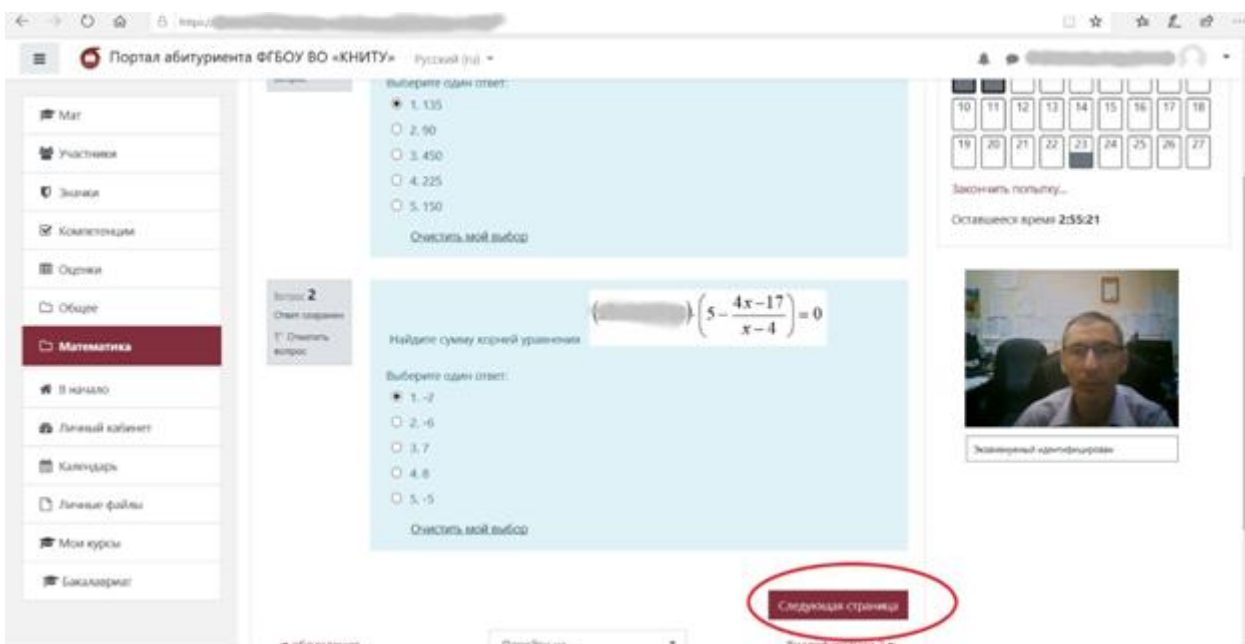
https://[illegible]

Портал абитуриента ФГБОУ ВО «КНИТУ» Русский (ru)

Мат
Участники
Значки
Компетенции
Оценки
Общее
Математика
В начало
Личный кабинет
Календарь
Личные файлы
Мои курсы
Бакалавриат

Выберите один ответ:
1. 135
2. 90
3. 450
4. 225
5. 150
Очистить мой выбор

Вопрос 2
Ответ сохранен
Отметить вопрос

Найдите сумму корней уравнения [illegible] $\left(5-\frac{4x-17}{x-4}\right)=0$

Выберите один ответ:
1. -7
2. -6
3. 7
4. 8
5. -5
Очистить мой выбор

Следующая страница

10 11 12 13 14 15 16 17 18
19 20 21 22 23 24 25 26 27

Закончить попытку...
Оставшееся время 2:55:21

Экзаменуемый идентифицирован